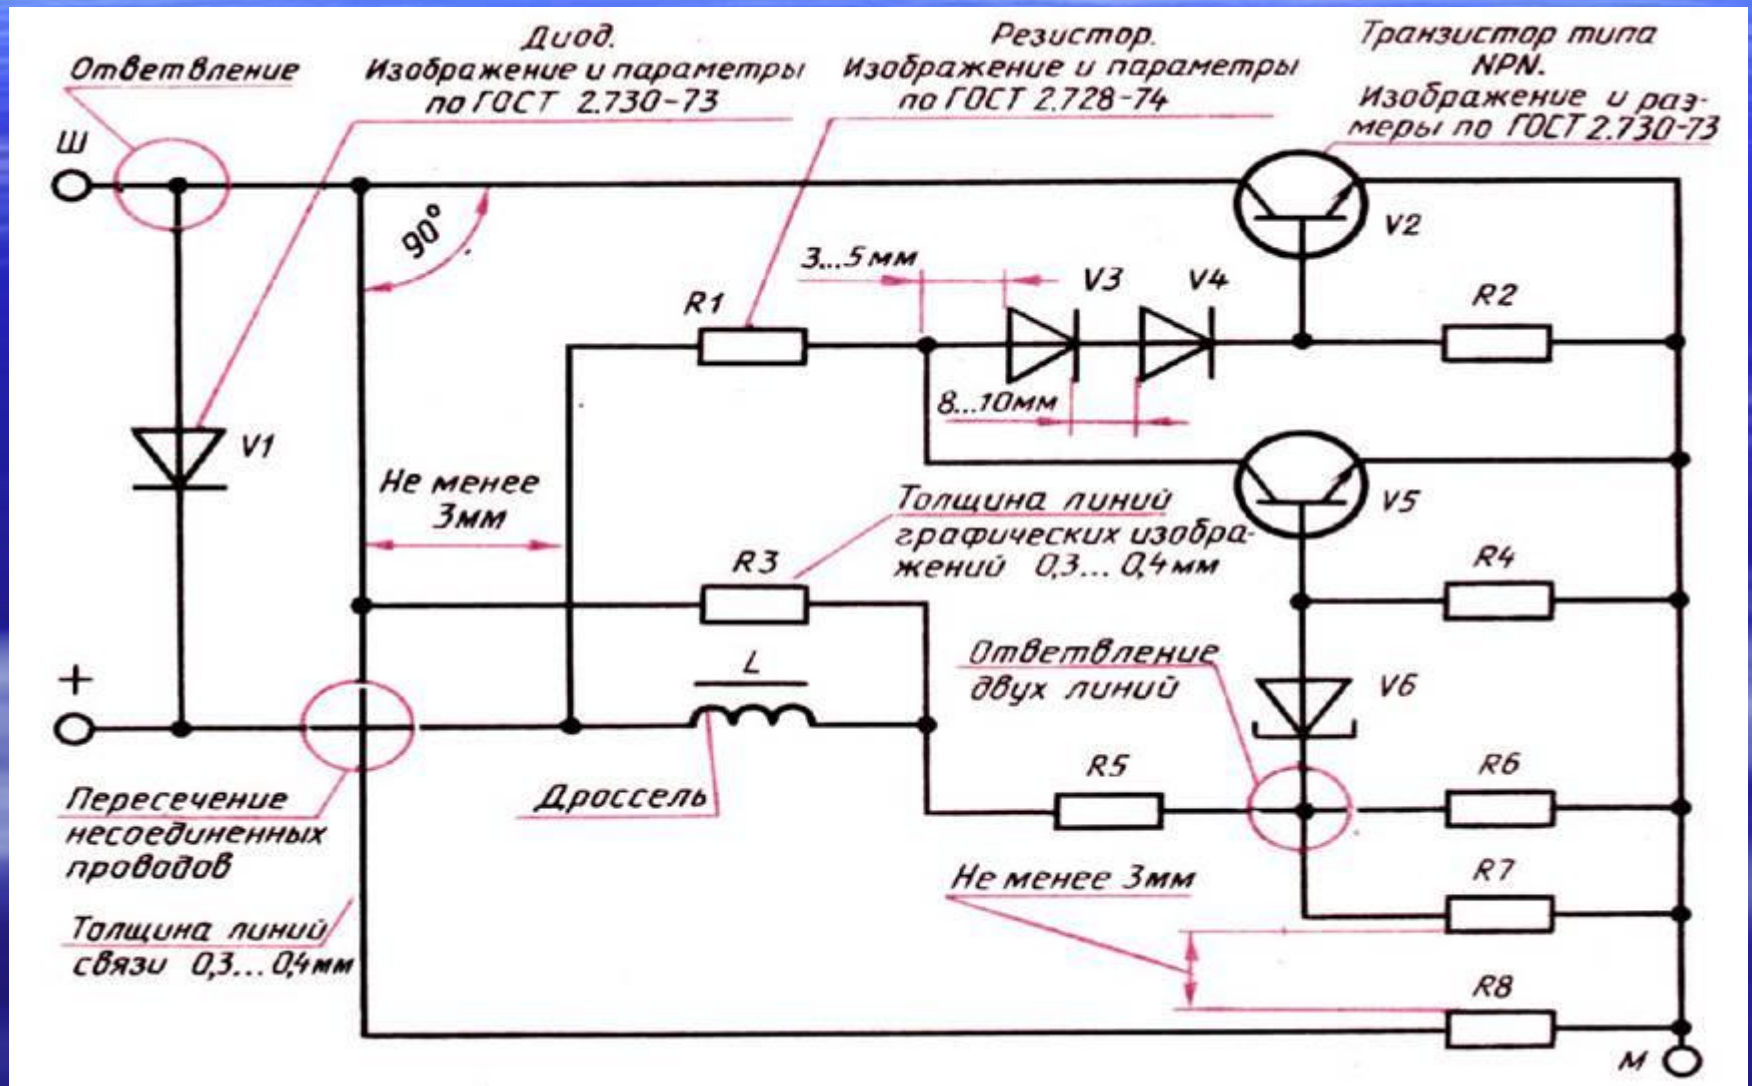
Ответвление

Диод. Изображение и параметры по ГОСТ 2.730-73

Резистор. Изображение и параметры по ГОСТ 2.728-74

Транзистор типа NPN. Изображение и размеры по ГОСТ 2.730-73

Ш

90°

V2

3...5 мм

V3

V4

R1

R2

8...10мм

V1

V5

Не менее 3мм

Толщина линий графических изображений 0,3... 0,4мм

R3

R4

+

L

Ответвление двух линий

V6

R5

R6

Пересечение несоединенных проводов

Дроссель

R7

Не менее 3мм

Толщина линий связи 0,3...0,4мм

R8

М